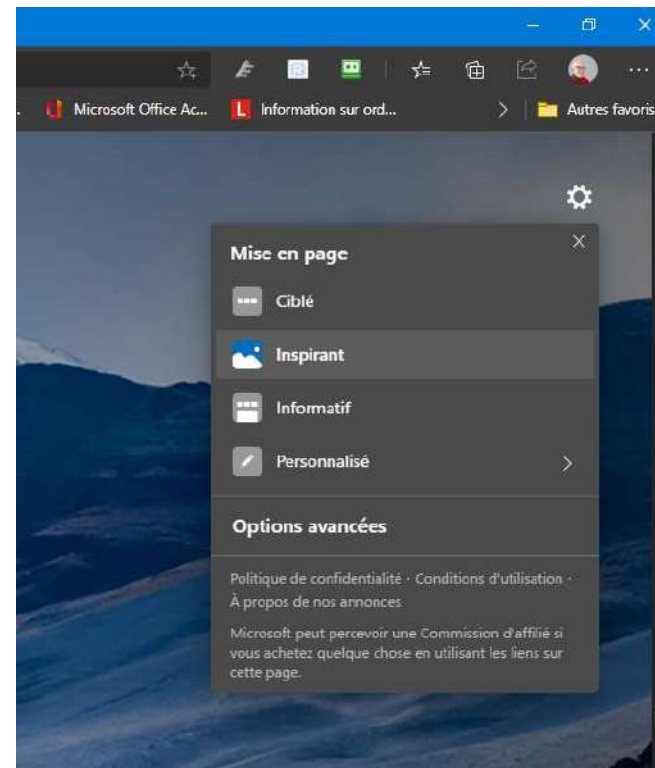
Microsoft Office Ac... Information sur ord... Autres favoris

Mise en page

Ciblé

Inspirant

Informatif

Personnalisé

Options avancées

Politique de confidentialité · Conditions d'utilisation · À propos de nos annonces

Microsoft peut percevoir une Commission d'affilié si vous achetez quelque chose en utilisant les liens sur cette page.